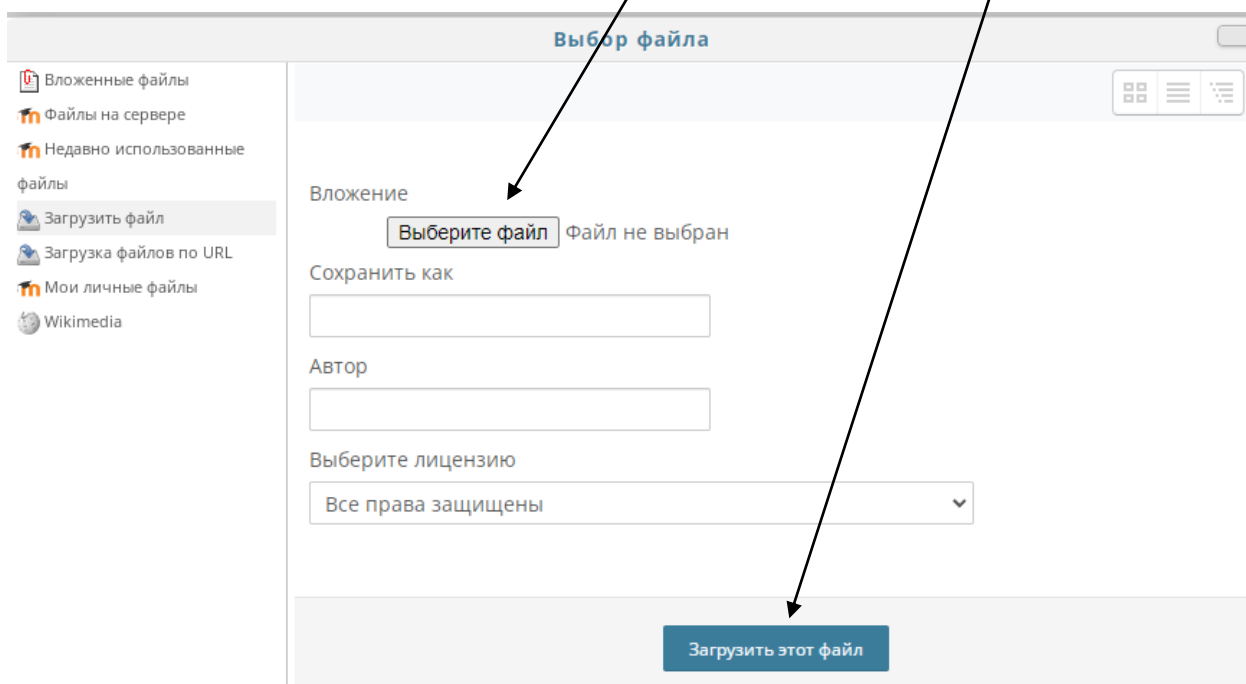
Выбор файла

Вложенные файлы
Файлы на сервере
Недавно использованные файлы
Загрузить файл
Загрузка файлов по URL
Мои личные файлы
Wikimedia

Вложение
Выберите файл Файл не выбран
Сохранить как
Автор
Выберите лицензию
Все права защищены

Загрузить этот файл